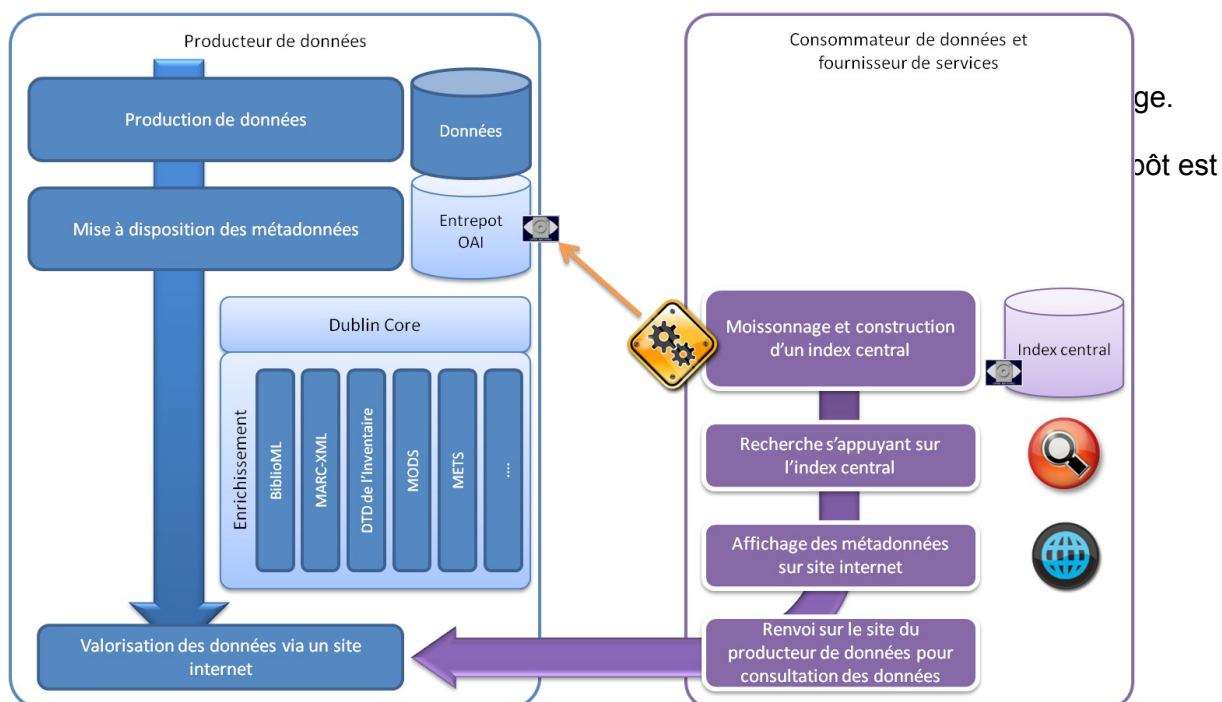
Producteur de données

Production de données

Données

Mise à disposition des métadonnées

Entrepot OAI

Dublin Core

Enrichissement

BiblioML

MARC-XML

DTD de l'Inventaire

MODS

METS

...

Valorisation des données via un site internet

Consommateur de données et fournisseur de services

ge.

pôt est

Moissonnage et construction d'un index central

Index central

Recherche s'appuyant sur l'index central

Affichage des métadonnées sur site internet

Renvoi sur le site du producteur de données pour consultation des données